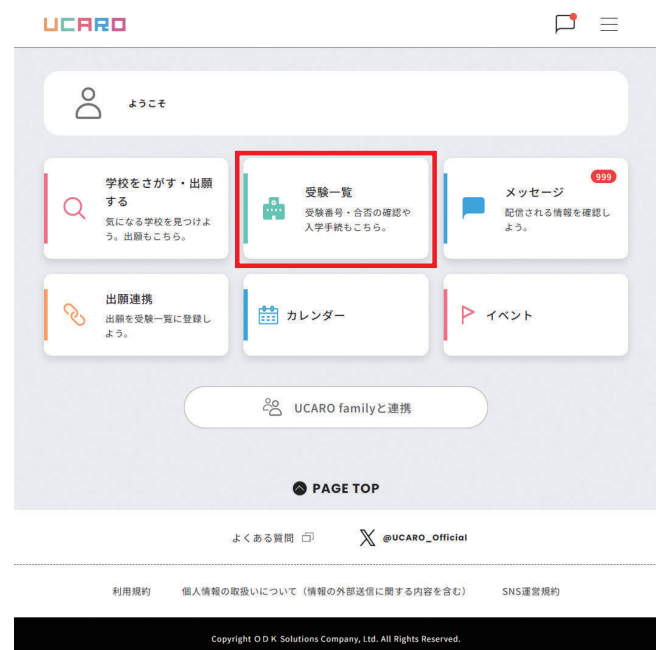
UCARO

ようこそ

学校をさがす・出願する
気になる学校を見つけよう。出願もこちら。

受験一覧
受験番号・合否の確認や入学手続もこちら。

999
メッセージ
配信される情報を確認しよう。

出願連携
出願を受験一覧に登録しよう。

カレンダー

イベント

UCARO familyと連携

PAGE TOP

よくある質問

@UCARO_Official

利用規約　個人情報の取扱いについて（情報の外部送信に関する内容を含む）　SNS運営規約

Copyright O D K Solutions Company, Ltd. All Rights Reserved.